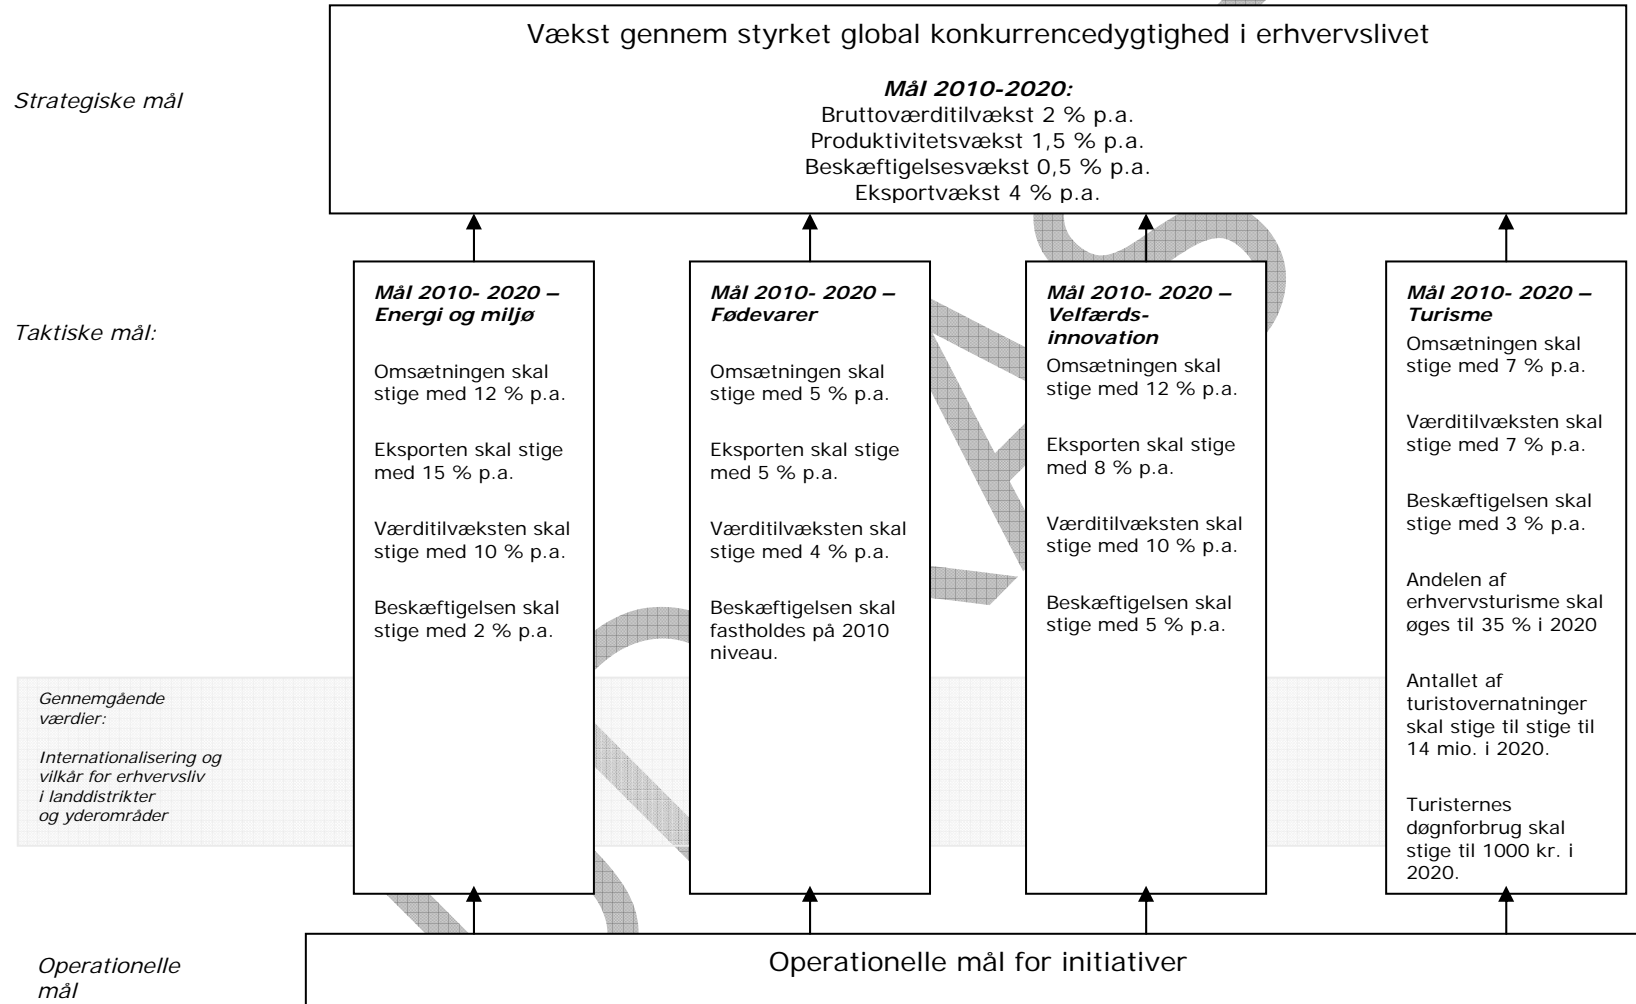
Strategiske mål

Vækst gennem styrket global konkurrencedygtighed i erhvervslivet

**Mål 2010-2020:**
Bruttoværditilvækst 2 % p.a.
Produktivitetsvækst 1,5 % p.a.
Beskæftigelsesvækst 0,5 % p.a.
Eksportvækst 4 % p.a.

Taktiske mål:

**Mål 2010- 2020 – Energi og miljø**

Omsætningen skal stige med 12 % p.a.

Eksporten skal stige med 15 % p.a.

Værditilvæksten skal stige med 10 % p.a.

Beskæftigelsen skal stige med 2 % p.a.

**Mål 2010- 2020 – Fødevarer**

Omsætningen skal stige med 5 % p.a.

Eksporten skal stige med 5 % p.a.

Værditilvæksten skal stige med 4 % p.a.

Beskæftigelsen skal fastholdes på 2010 niveau.

**Mål 2010- 2020 – Velfærds-innovation**

Omsætningen skal stige med 12 % p.a.

Eksporten skal stige med 8 % p.a.

Værditilvæksten skal stige med 10 % p.a.

Beskæftigelsen skal stige med 5 % p.a.

**Mål 2010- 2020 – Turisme**

Omsætningen skal stige med 7 % p.a.

Værditilvæksten skal stige med 7 % p.a.

Beskæftigelsen skal stige med 3 % p.a.

Andelen af erhvervsturisme skal øges til 35 % i 2020

Antallet af turistovernatninger skal stige til stige til 14 mio. i 2020.

Turisternes døgnforbrug skal stige til 1000 kr. i 2020.

Gennemgående værdier:

Internationalisering og vilkår for erhvervsliv i landdistrikter og yderområder

Operationelle mål

Operationelle mål for initiativer